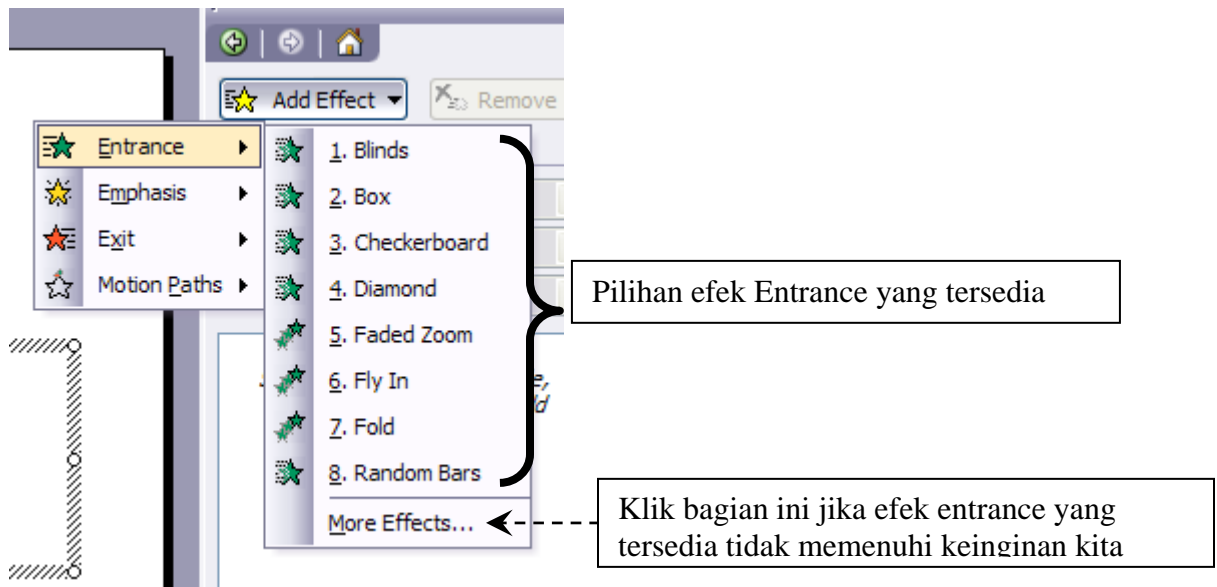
Add Effect

Remove

Entrance

Emphasis

Exit

Motion Paths

1. Blinds

2. Box

3. Checkerboard

4. Diamond

5. Faded Zoom

6. Fly In

7. Fold

8. Random Bars

More Effects...

Pilihan efek Entrance yang tersedia

Klik bagian ini jika efek entrance yang tersedia tidak memenuhi keinginan kita